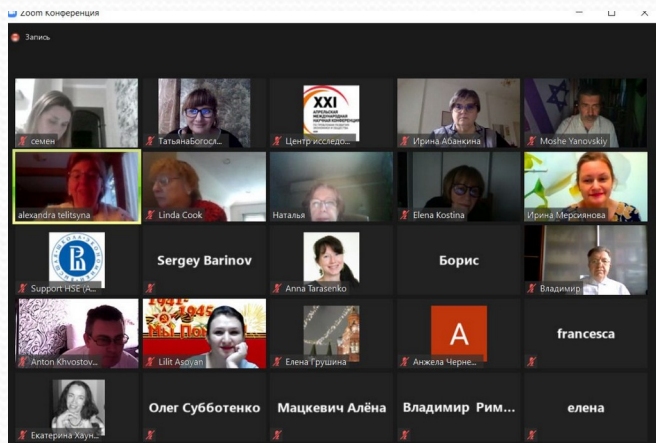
Zoom Конференция

Запись

семен
ТатьянаБогосл...
XXI АПРЕЛЬСКАЯ МЕЖДУНАРОДНАЯ НАУЧНАЯ КОНФЕРЕНЦИЯ
Центр исследо...
Ирина Абанкина
Moshe Yanovskiy

alexandra telitsyna
Linda Cook
Наталья
Elena Kostina
Ирина Мерсиянова

Support HSE (A...
Sergey Barinov
Anna Tarasenko
Борис
Владимир

Anton Khvostov...
1941-1945
Lilit Asoyan
Елена Грушина
A
Анжела Черне...
francesca

Екатерина Хаун...
Олег Субботенко
Мацкевич Алёна
Владимир Рим...
елена